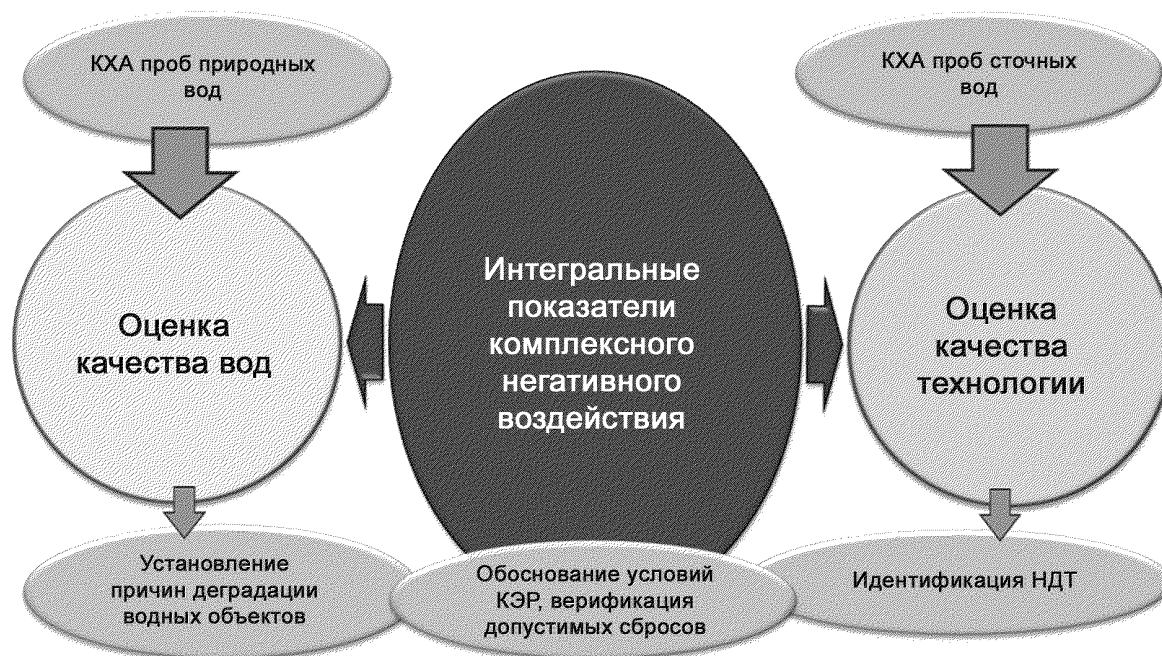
КХА проб природных вод

Оценка качества вод

Установление причин деградации водных объектов

Интегральные показатели комплексного негативного воздействия

Обоснование условий КЭР, верификация допустимых сбросов

КХА проб сточных вод

Оценка качества технологии

Идентификация НДТ